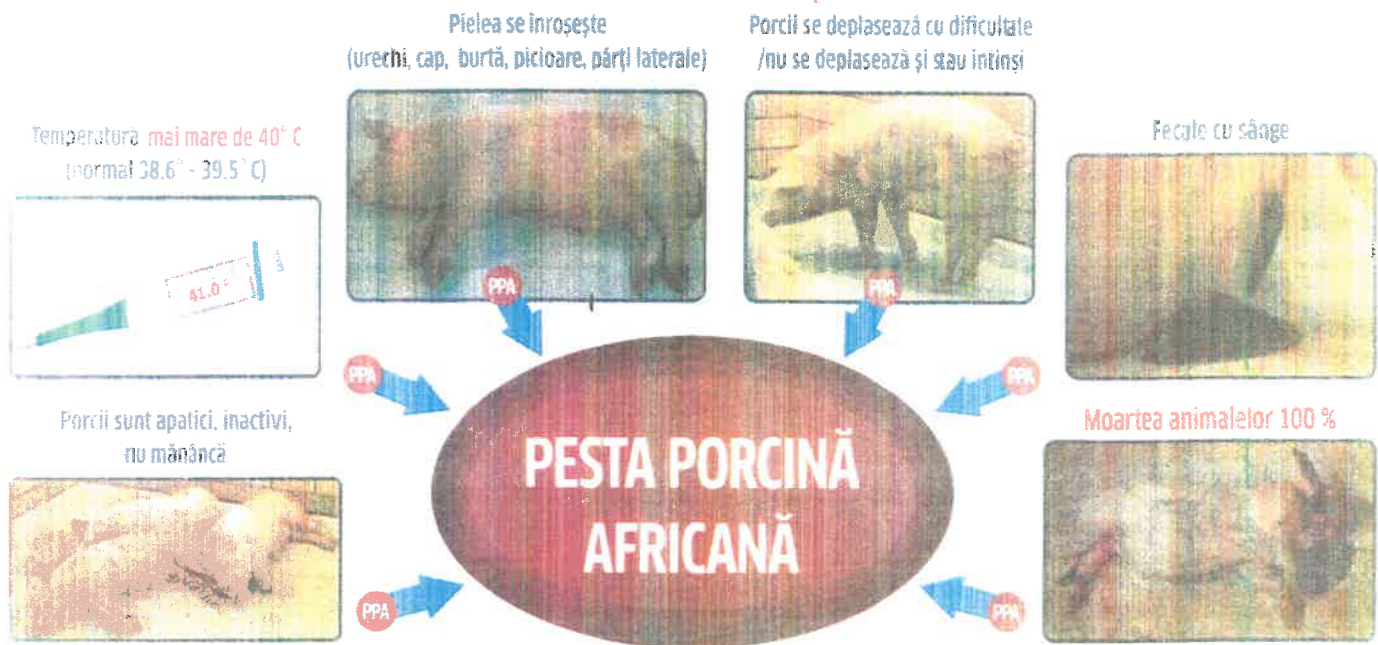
Pielea se inroșește
(urechi, cap, burtă, picioare, părți laterale)

Porcii se deplasează cu dificultate
/nu se deplasează și stau intinși

Temperatura mai mare de 40° C
(normal 38.6° - 39.5° C)

41.0 °

Fecale cu sânge

PPA

PPA

PPA

PPA

Porcii sunt apatici, inactivi, nu mănâncă

PESTA PORCINĂ AFRICANĂ

Moartea animalelor 100 %

PPA

PPA